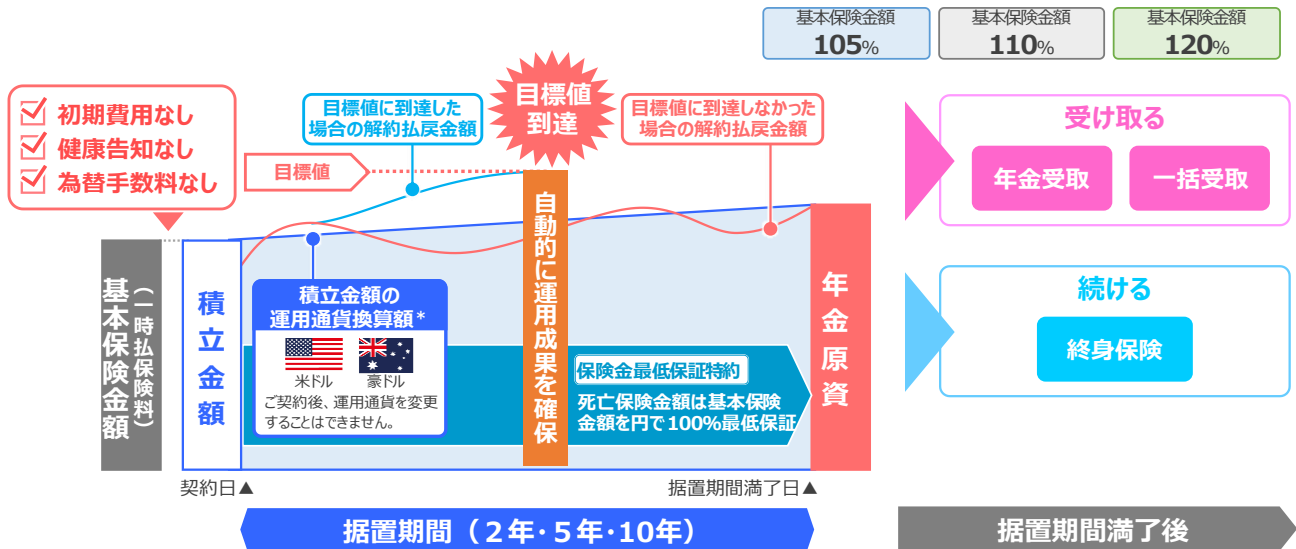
基本保険金額
105%

基本保険金額
110%

基本保険金額
120%

初期費用なし
健康告知なし
為替手数料なし

目標値に到達した場合の解約払戻金額

目標値到達

目標値に到達しなかった場合の解約払戻金額

目標値

基本保険金額（一時払保険料）

積立金額

積立金額の運用通貨換算額＊

米ドル
豪ドル

ご契約後、運用通貨を変更することはできません。

自動的に運用成果を確保

保険金最低保証特約

死亡保険金額は基本保険金額を円で100%最低保証

年金原資

受け取る

年金受取

一括受取

続ける

終身保険

契約日▲

据置期間満了日▲

据置期間（2年･5年･10年）

据置期間満了後